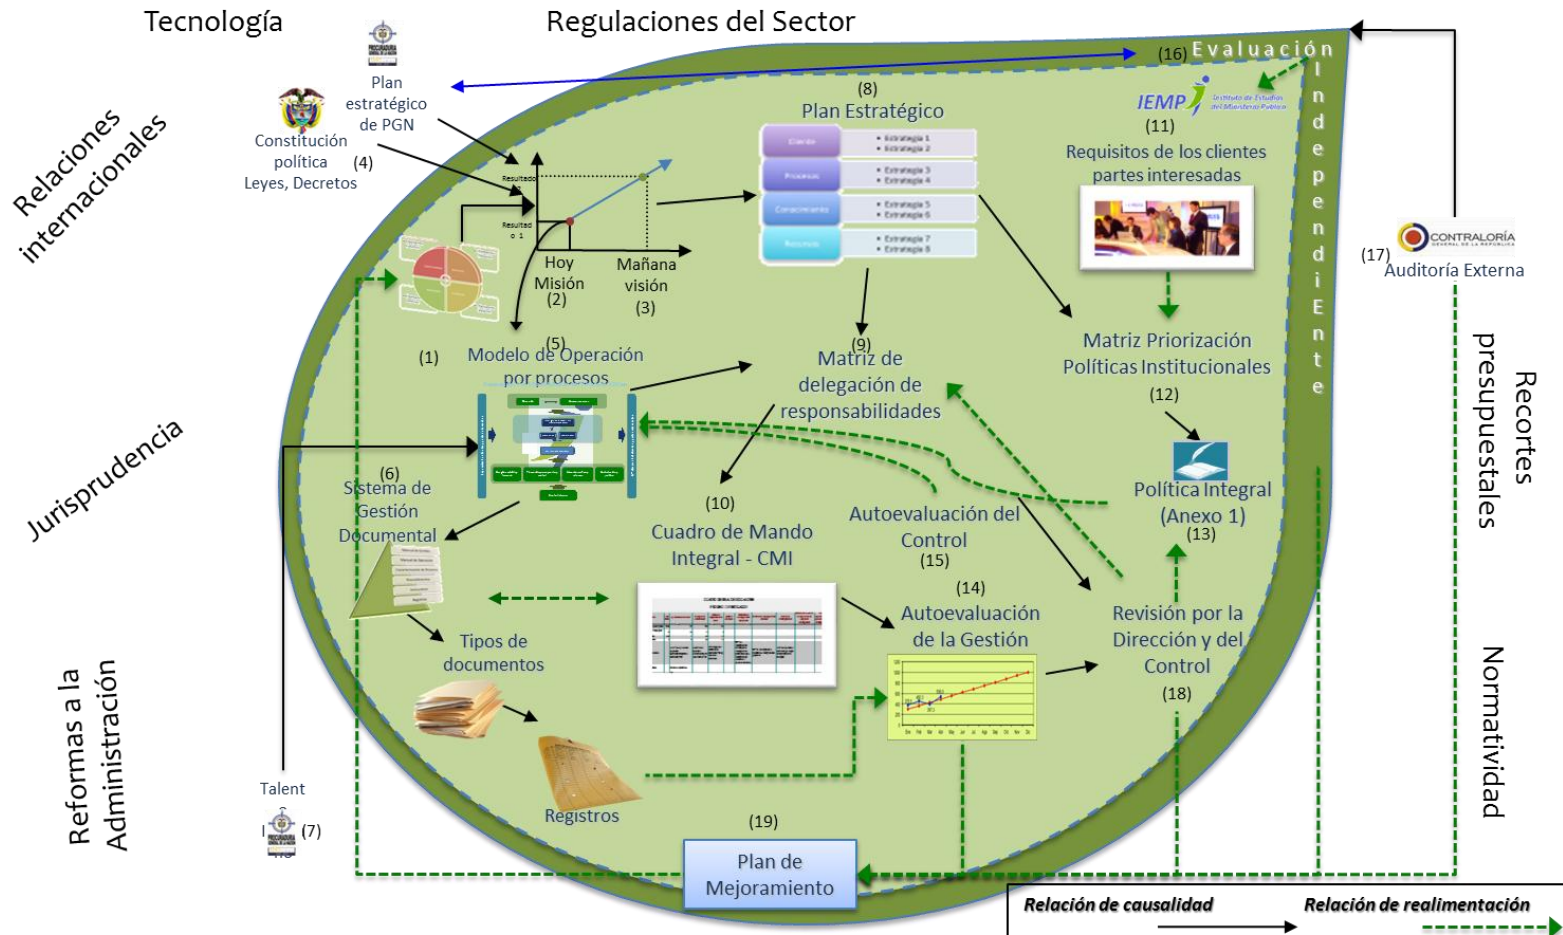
Tecnología

Regulaciones del Sector

Relaciones internacionales

Jurisprudencia

Reformas a la Administración

Recortes presupuestales

Normatividad

Plan estratégico de PGN

Constitución política (4)
Leyes, Decretos

(16) Evaluación Independiente

(8)
Plan Estratégico

IEMP Instituto de Estudios del Ministerio Público

(11)
Requisitos de los clientes partes interesadas

(17)
CONTRALORÍA GENERAL DE LA REPÚBLICA
Auditoría Externa

Resultado
Resultado 1

Hoy Misión (2)

Mañana visión (3)

(1)

(5)
Modelo de Operación por procesos

(9)
Matriz de delegación de responsabilidades

Matriz Priorización Políticas Institucionales
(12)

Política Integral (Anexo 1)
(13)

(6)
Sistema de Gestión Documental

(10)
Cuadro de Mando Integral - CMI

Autoevaluación del Control
(15)

(14)
Autoevaluación de la Gestión

Revisión por la Dirección y del Control
(18)

Tipos de documentos

Registros

Talent

(7)

(19)
Plan de Mejoramiento

Relación de causalidad

Relación de realimentación